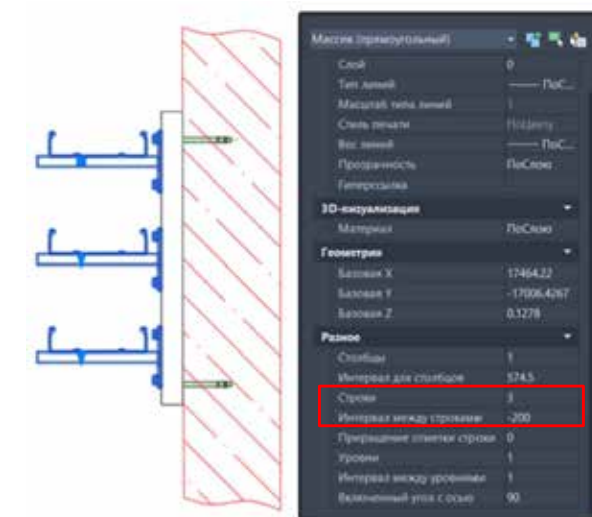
Массив (прямоугольный)

| | |
|---|---|
| Слой | 0 |
| Тип линий | —— ПоС... |
| Масштаб типа линий | 1 |
| Стиль печати | Поцвету |
| Вес линий | —— ПоС... |
| Прозрачность | ПоСлою |
| Гиперссылка | |

3D-визуализация

| | |
|---|---|
| Материал | ПоСлою |

Геометрия

| | |
|---|---|
| Базовая X | 17464.22 |
| Базовая Y | -17006.4267 |
| Базовая Z | 0.1278 |

Разное

| | |
|---|---|
| Столбцы | 1 |
| Интервал для столбцов | 574.5 |
| Строки | 3 |
| Интервал между строками | -200 |
| Приращение отметки строки | 0 |
| Уровни | 1 |
| Интервал между уровнями | 1 |
| Включенный угол с осью | 90 |